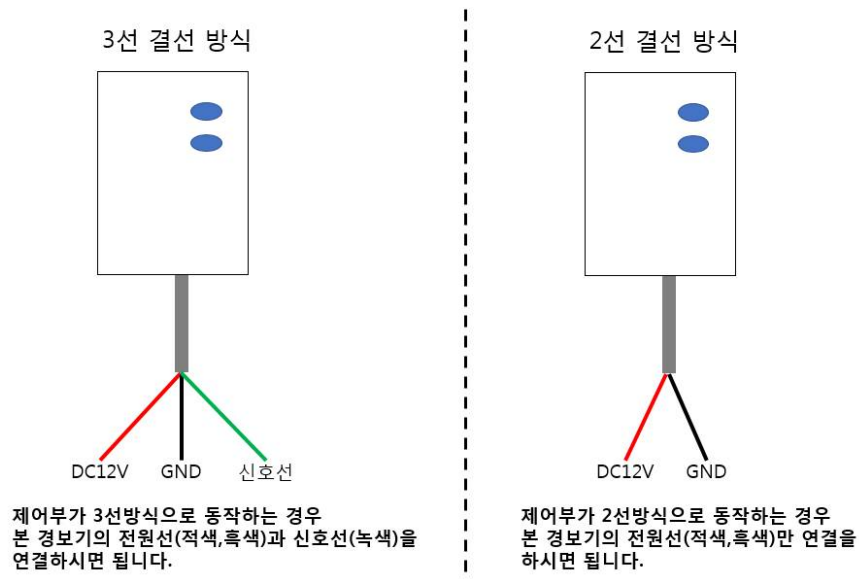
3선 결선 방식

DC12V GND 신호선

제어부가 3선방식으로 동작하는 경우 본 경보기의 전원선(적색,흑색)과 신호선(녹색)을 연결하시면 됩니다.

2선 결선 방식

DC12V GND

제어부가 2선방식으로 동작하는 경우 본 경보기의 전원선(적색,흑색)만 연결을 하시면 됩니다.